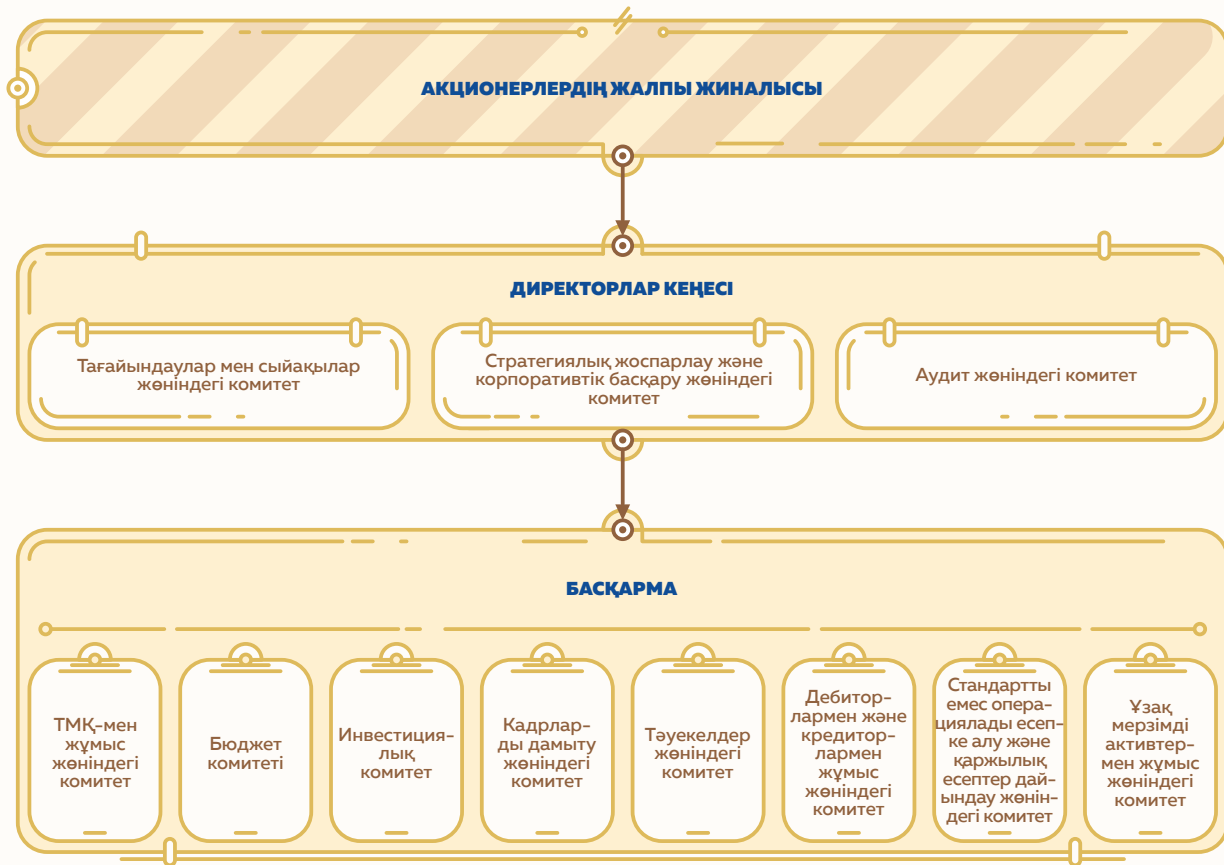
АКЦИОНЕРЛЕРДІҢ ЖАЛПЫ ЖИНАЛЫСЫ

ДИРЕКТОРЛАР КЕҢЕСІ

Тағайындаулар мен сыйақылар жөніндегі комитет

Стратегиялық жоспарлау және корпоративтік басқару жөніндегі комитет

Аудит жөніндегі комитет

БАСҚАРМА

ТМҚ-мен жұмыс жөніндегі комитет

Бюджет комитеті

Инвестициялық комитет

Кадрларды дамыту жөніндегі комитет

Тәуекелдер жөніндегі комитет

Дебиторлармен және кредиторлармен жұмыс жөніндегі комитет

Стандартты емес операцияларды есепке алу және қаржылық есептер дайындау жөніндегі комитет

Ұзақ мерзімді активтермен жұмыс жөніндегі комитет